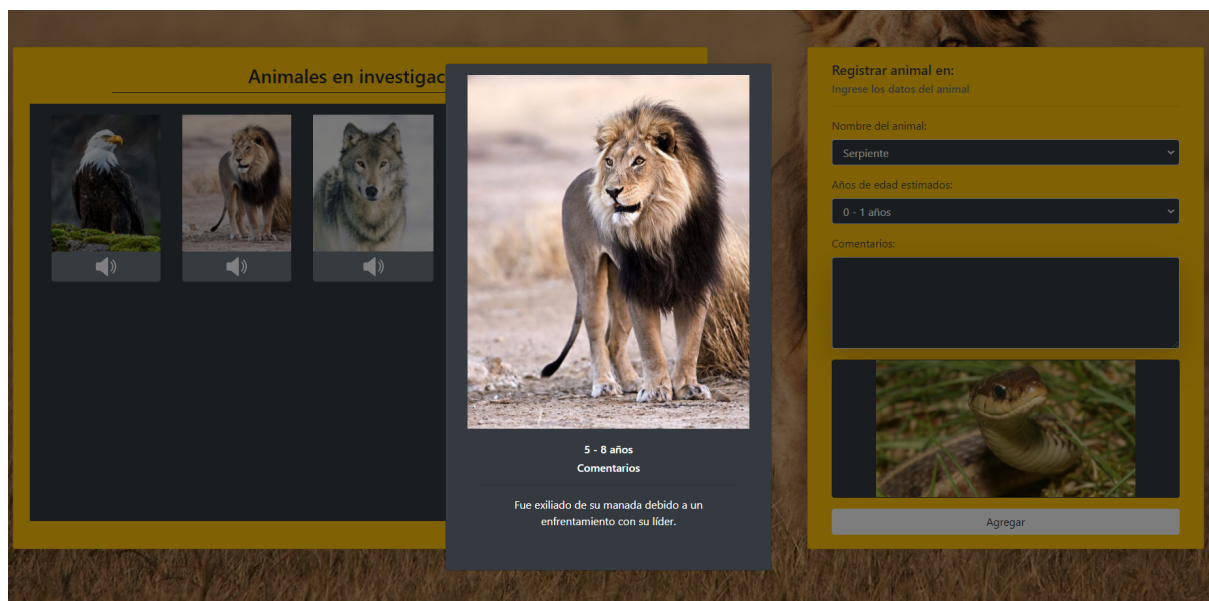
Animales en investigac

5 - 8 años
Comentarios

Fue exiliado de su manada debido a un enfrentamiento con su líder.

Registrar animal en:
Ingrese los datos del animal

Nombre del animal:
Serpiente

Años de edad estimados:
0 - 1 años

Comentarios:

Agregar